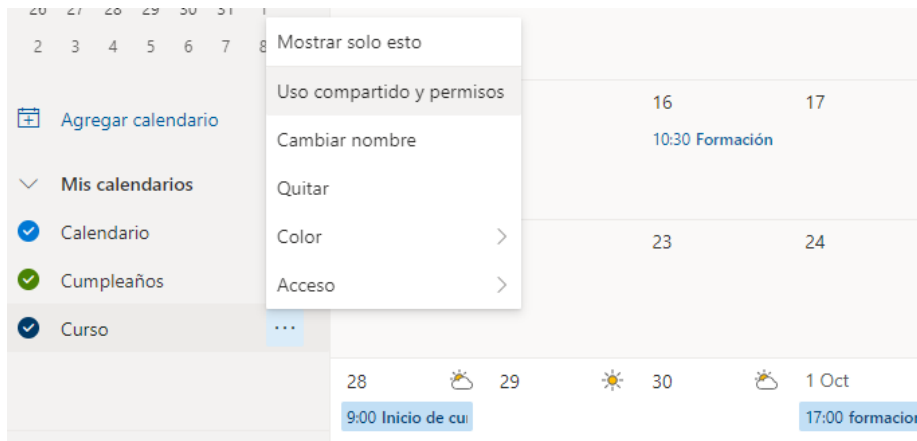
26 27 28 29 30 31 1
2 3 4 5 6 7 8

Agregar calendario

Mis calendarios

Calendario

Cumpleaños

Curso

Mostrar solo esto

Uso compartido y permisos

Cambiar nombre

Quitar

Color

Acceso

16
10:30 Formación

17

23

24

28
9:00 Inicio de cu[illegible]

29

30

1 Oct
17:00 formacion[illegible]